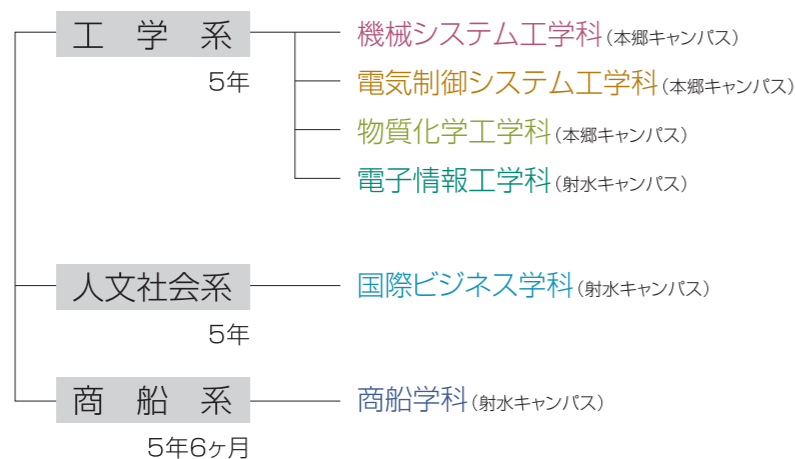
工 学 系

5年

機械システム工学科（本郷キャンパス）

電気制御システム工学科（本郷キャンパス）

物質化学工学科（本郷キャンパス）

電子情報工学科（射水キャンパス）

人文社会系

5年

国際ビジネス学科（射水キャンパス）

商 船 系

5年6ヶ月

商船学科（射水キャンパス）